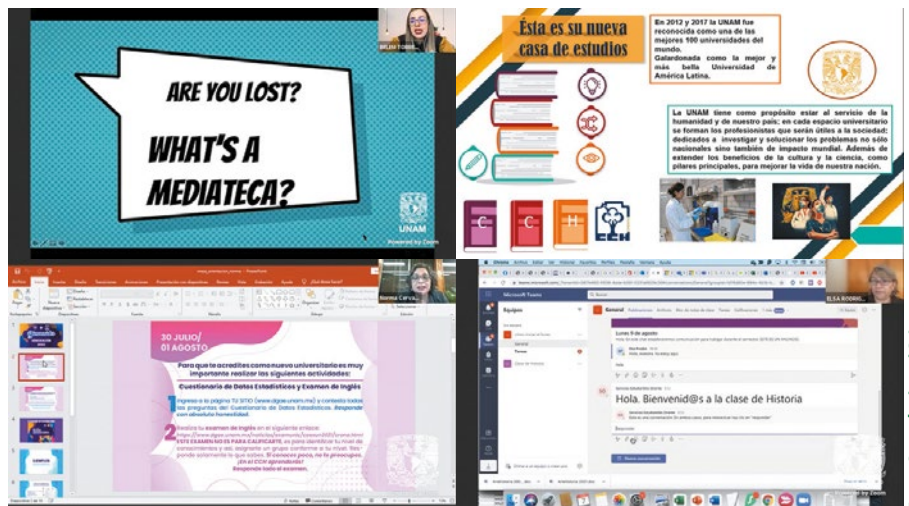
BELEN TORRES...

ARE YOU LOST?

WHAT'S A MEDIATECA?

UNAM

Powered by Zoom

Ésta es su nueva casa de estudios

En 2012 y 2017 la UNAM fue reconocida como una de las mejores 100 universidades del mundo.
Galardonada como la mejor y más bella Universidad de América Latina.

La UNAM tiene como propósito estar al servicio de la humanidad y de nuestro país; en cada espacio universitario se forman los profesionistas que serán útiles a la sociedad: dedicados a investigar y solucionar los problemas no sólo nacionales sino también de impacto mundial. Además de extender los beneficios de la cultura y la ciencia, como pilares principales, para mejorar la vida de nuestra nación.

C C H

CCH

Norma Cerva...

30 JULIO/ 01 AGOSTO

Para que te acredites como nuevo universitario es muy importante realizar las siguientes actividades:

Cuestionario de Datos Estadísticos y Examen de Inglés

1 Ingresa a la página TU SITIO (www.dgae.unam.mx) y contesta todas las preguntas del Cuestionario de Datos Estadísticos. Responde con absoluta honestidad.

2 Realiza tu examen de inglés en el siguiente enlace: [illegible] ESTE EXAMEN NO ES PARA CALIFICARTE, es para identificar tu nivel de conocimientos y así asignarte un grupo conforme a tu nivel. Responde solamente lo que sabes. Si conoces poco, no te preocupes. ¡En el CCH aprenderás! Responde todo el examen.

ELSA RODRIG...

Microsoft Teams

Equipos

General

Lunes 10 de agosto

Hola. Bienvenid@s a la clase de Historia

Nueva conversación

Powered by Zoom